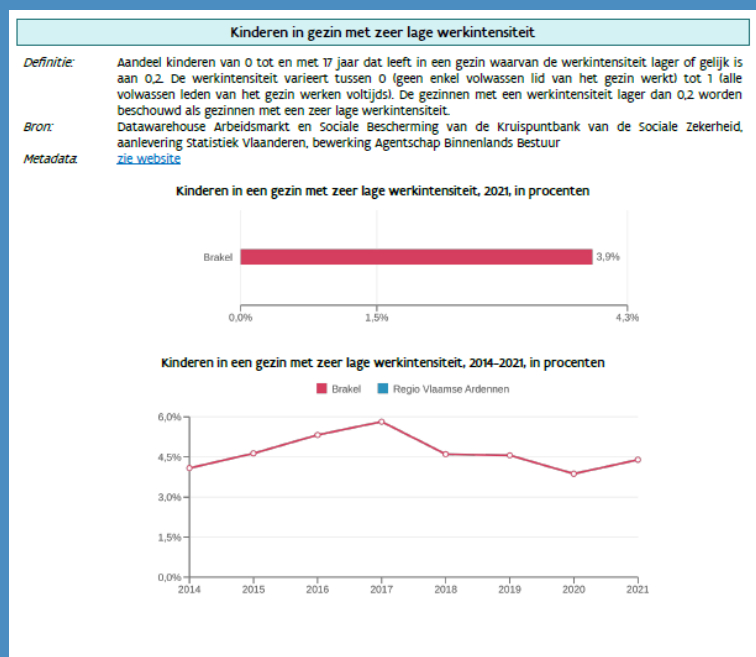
Kinderen in gezin met zeer lage werkintensiteit

Definitie: Aandeel kinderen van 0 tot en met 17 jaar dat leeft in een gezin waarvan de werkintensiteit lager of gelijk is aan 0,2. De werkintensiteit varieert tussen 0 (geen enkel volwassen lid van het gezin werkt) tot 1 (alle volwassen leden van het gezin werken voltijds). De gezinnen met een werkintensiteit lager dan 0,2 worden beschouwd als gezinnen met een zeer lage werkintensiteit.

Bron: Datawarehouse Arbeidsmarkt en Sociale Bescherming van de Kruispuntbank van de Sociale Zekerheid, aanlevering Statistiek Vlaanderen, bewerking Agentschap Binnenlands Bestuur

Metadata: zie website

Kinderen in een gezin met zeer lage werkintensiteit, 2021, in procenten

Brakel 3,9%

0,0% 1,5% 4,3%

Kinderen in een gezin met zeer lage werkintensiteit, 2014-2021, in procenten

Brakel Regio Vlaamse Ardennen

6,0%
4,5%
3,0%
1,5%
0,0%

2014 2015 2016 2017 2018 2019 2020 2021